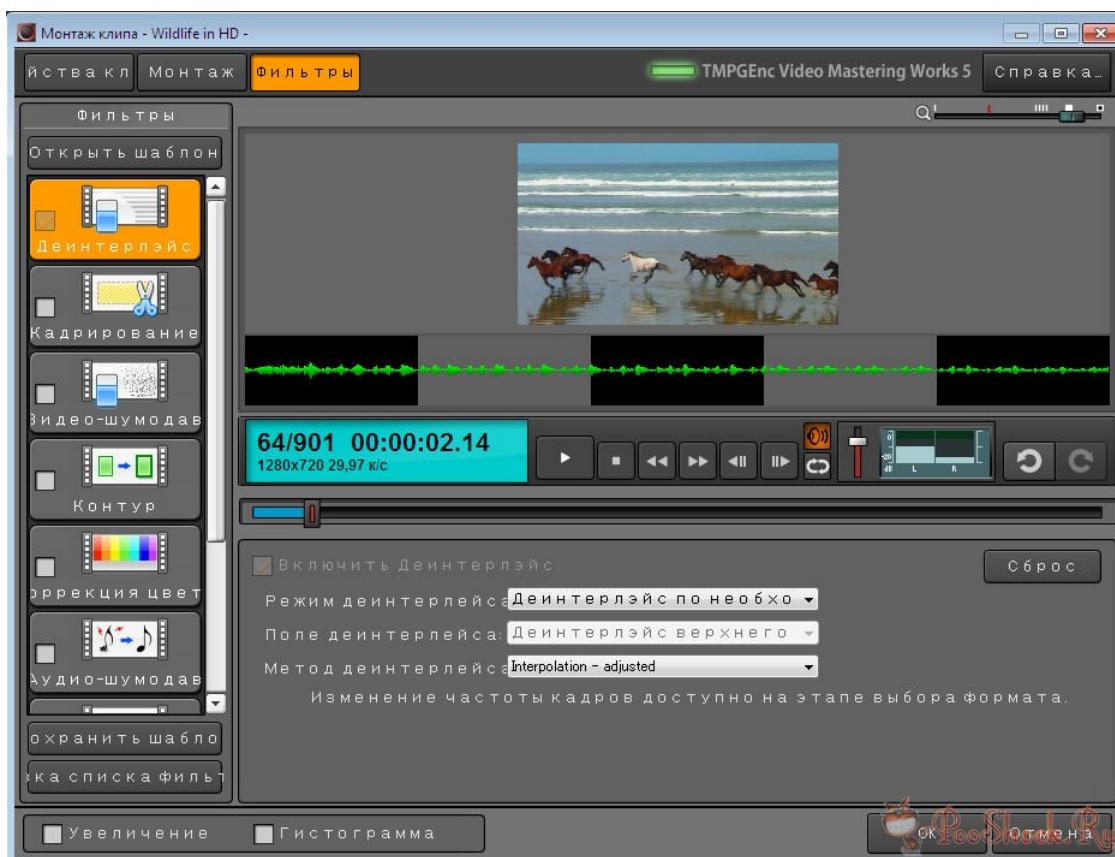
Монтаж клипа - Wildlife in HD -

йства кл Монтаж Фильтры

TMPGEnc Video Mastering Works 5

Справка..

Фильтры

Открыть шаблон

Деинтерлэйс

Кадрирование

Видео-шумодав

Контур

ррекция цвет

Аудио-шумодав

охранить шабло

ка списка фильт

64/901 00:00:02.14

1280x720 29,97 к/с

Включить Деинтерлэйс

Сброс

Режим деинтерлейса Деинтерлэйс по необхо

Поле деинтерлейса Деинтерлэйс верхнего

Метод деинтерлейса Interpolation - adjusted

Изменение частоты кадров доступно на этапе выбора формата.

Увеличение

Гистограмма

OK

Отмена

PooShock.Ru